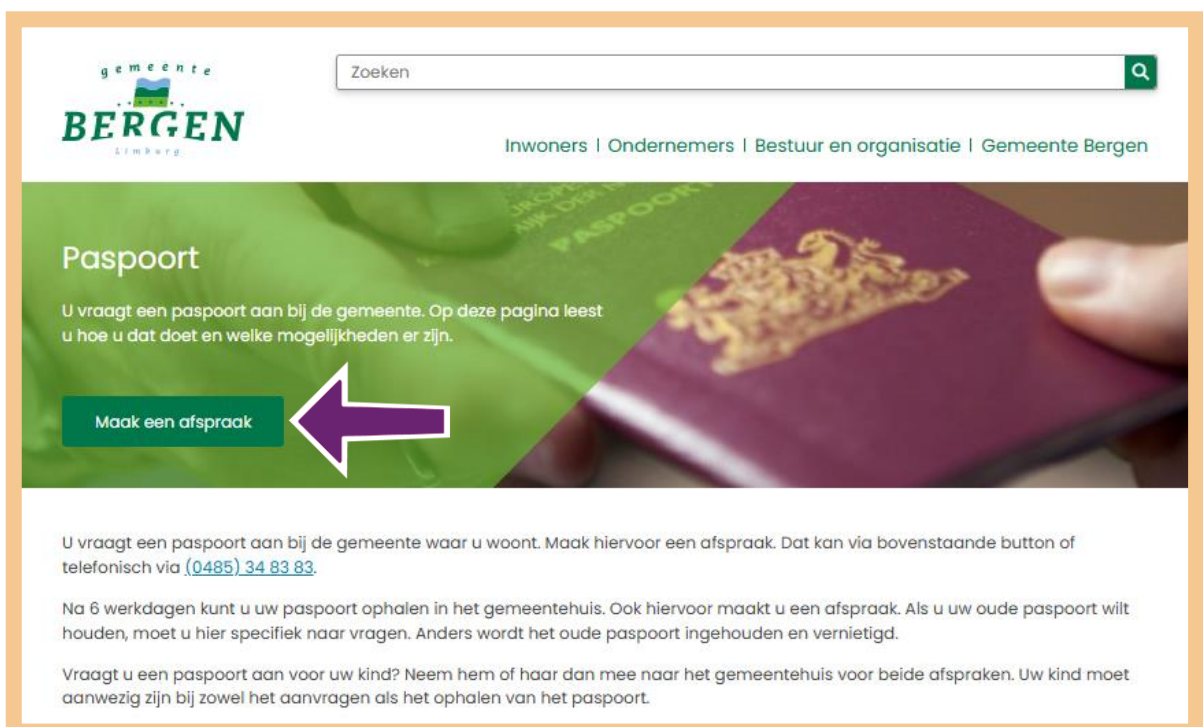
gemeente
BERGEN
Limburg

Zoeken

Inwoners | Ondernemers | Bestuur en organisatie | Gemeente Bergen

Paspoort

U vraagt een paspoort aan bij de gemeente. Op deze pagina leest u hoe u dat doet en welke mogelijkheden er zijn.

Maak een afspraak

U vraagt een paspoort aan bij de gemeente waar u woont. Maak hiervoor een afspraak. Dat kan via bovenstaande button of telefonisch via (0485) 34 83 83.

Na 6 werkdagen kunt u uw paspoort ophalen in het gemeentehuis. Ook hiervoor maakt u een afspraak. Als u uw oude paspoort wilt houden, moet u hier specifiek naar vragen. Anders wordt het oude paspoort ingehouden en vernietigd.

Vraagt u een paspoort aan voor uw kind? Neem hem of haar dan mee naar het gemeentehuis voor beide afspraken. Uw kind moet aanwezig zijn bij zowel het aanvragen als het ophalen van het paspoort.